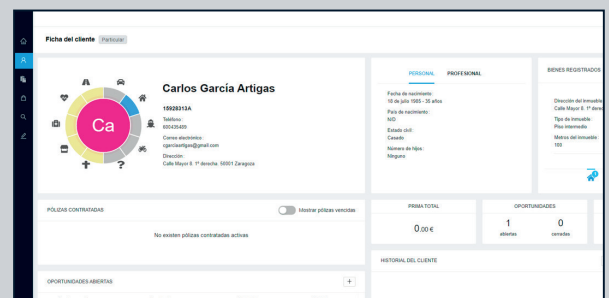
Ficha del cliente Particular

Ca

Carlos García Artigas

15928313A

Teléfono:
600435489

Correo electrónico:
cgarciaartigas@gmail.com

Dirección:
Calle Mayor 8, 1º derecha, 50001 Zaragoza

PERSONAL PROFESIONAL

Fecha de nacimiento:
18 de julio 1985 - 35 años

País de nacimiento:
N/D

Estado civil:
Casado

Número de hijos:
Ninguno

BIENES REGISTRADOS

Dirección del inmueble:
Calle Mayor 8, 1º dere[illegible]

Tipo de inmueble:
Piso intermedio

Metros del inmueble:
100

PÓLIZAS CONTRATADAS

Mostrar pólizas vencidas

No existen pólizas contratadas activas

PRIMA TOTAL

0,00 €

OPORTUNIDADES

1
abiertas

0
cerradas

HISTORIAL DEL CLIENTE

OPORTUNIDADES ABIERTAS

+